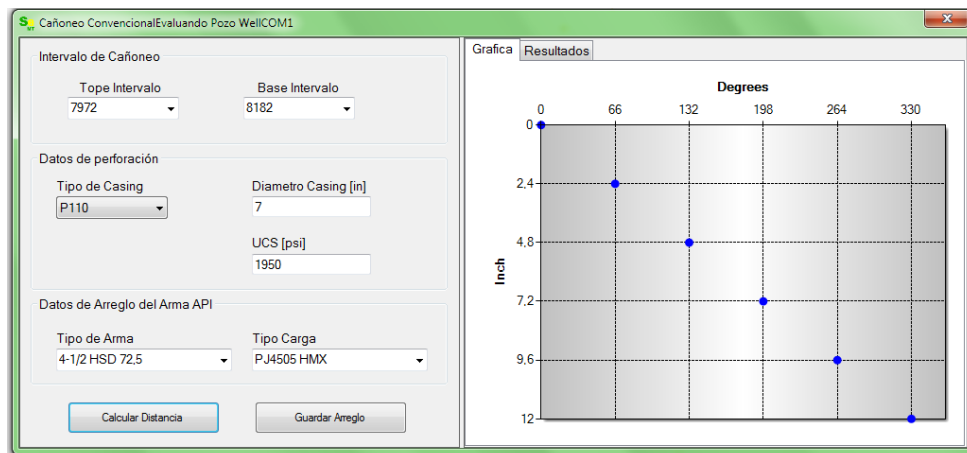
Cañoneo ConvencionalEvaluando Pozo WellCOM1

Intervalo de Cañoneo

Tope Intervalo
7972

Base Intervalo
8182

Datos de perforación

Tipo de Casing
P110

Diametro Casing [in]
7

UCS [psi]
1950

Datos de Arreglo del Arma API

Tipo de Arma
4-1/2 HSD 72,5

Tipo Carga
PJ4505 HMX

Calcular Distancia

Guardar Arreglo

Grafica
Resultados

Degrees

0
66
132
198
264
330

Inch

0
2,4
4,8
7,2
9,6
12